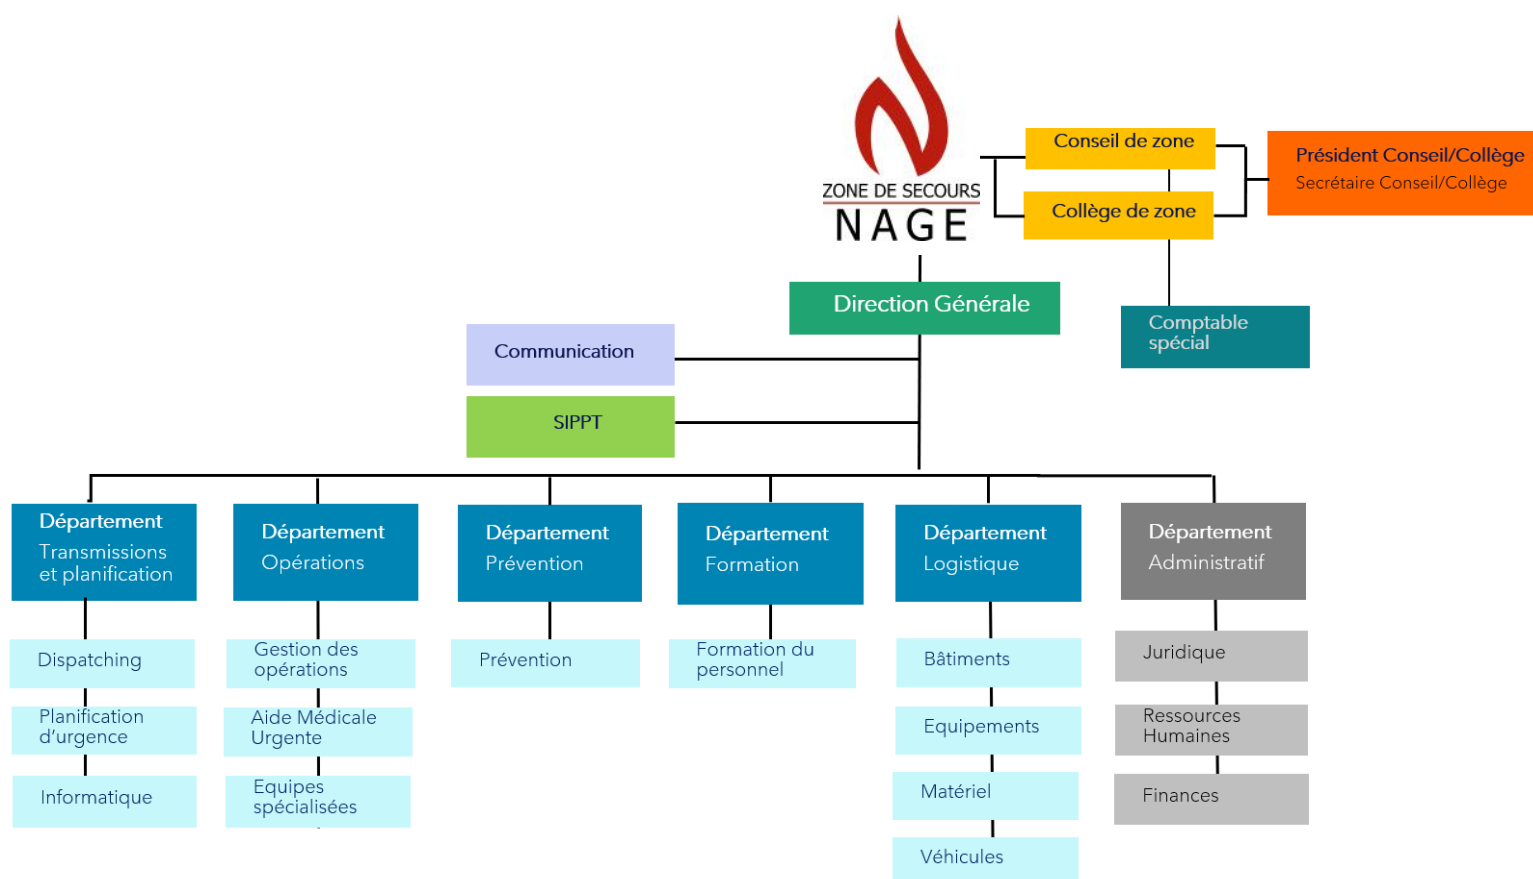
ZONE DE SECOURS
NAGE

Conseil de zone

Collège de zone

Président Conseil/Collège
Secrétaire Conseil/Collège

Direction Générale

Comptable spécial

Communication

SIPPT

Département
Transmissions et planification

Dispatching

Planification d'urgence

Informatique

Département
Opérations

Gestion des opérations

Aide Médicale Urgente

Equipes spécialisées

Département
Prévention

Prévention

Département
Formation

Formation du personnel

Département
Logistique

Bâtiments

Equipements

Matériel

Véhicules

Département
Administratif

Juridique

Ressources Humaines

Finances